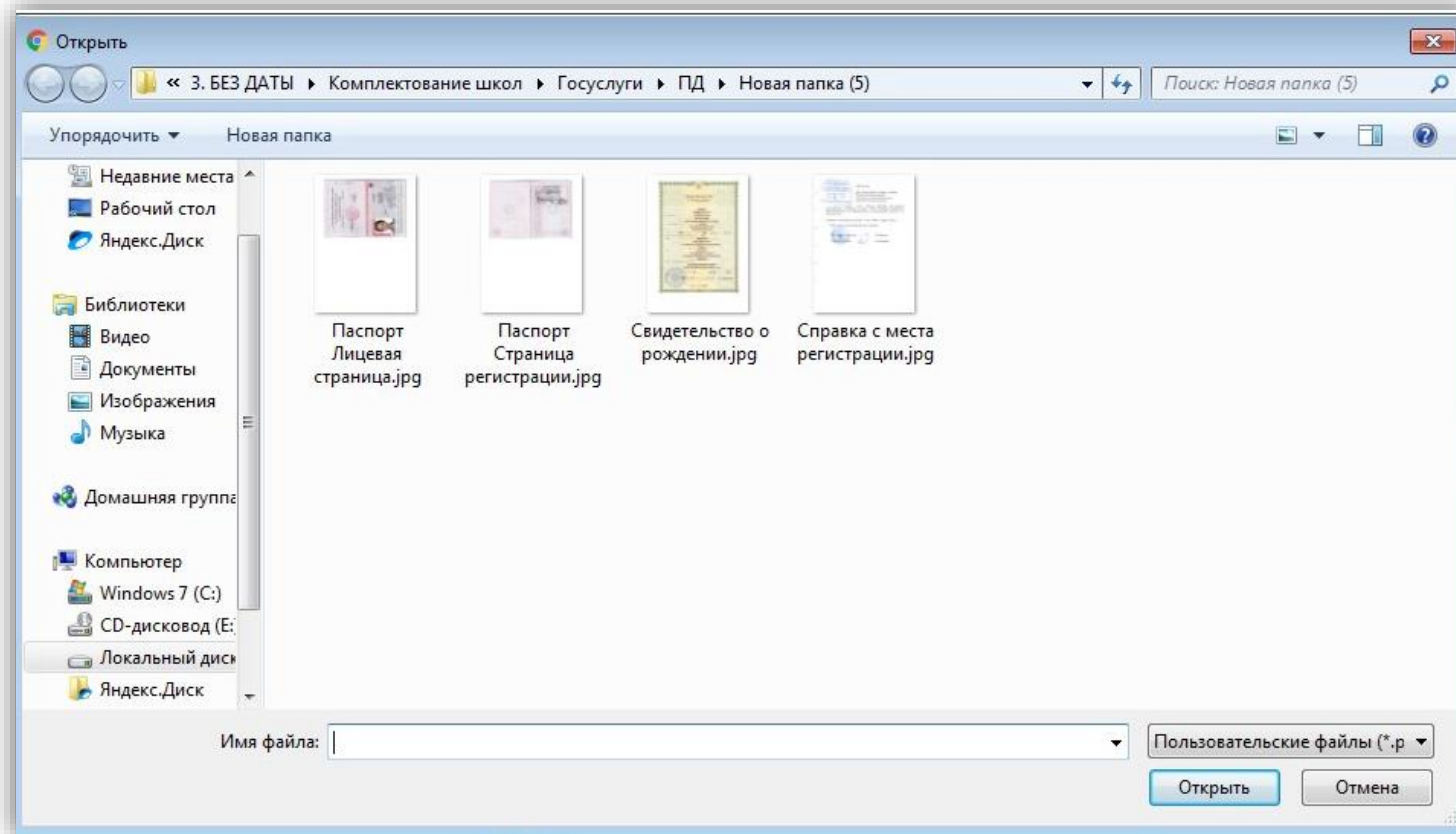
Открыть

« 3. БЕЗ ДАТЫ ▸ Комплектование школ ▸ Госуслуги ▸ ПД ▸ Новая папка (5)

Поиск: Новая папка (5)

Упорядочить ▾ Новая папка

Недавние места
Рабочий стол
Яндекс.Диск

Библиотеки
Видео
Документы
Изображения
Музыка

Домашняя группа

Компьютер
Windows 7 (C:)
CD-дисковод (E:
Локальный диск
Яндекс.Диск

Паспорт Лицевая страница.jpg

Паспорт Страница регистрации.jpg

Свидетельство о рождении.jpg

Справка с места регистрации.jpg

Имя файла:

Пользовательские файлы (*.p

Открыть

Отмена